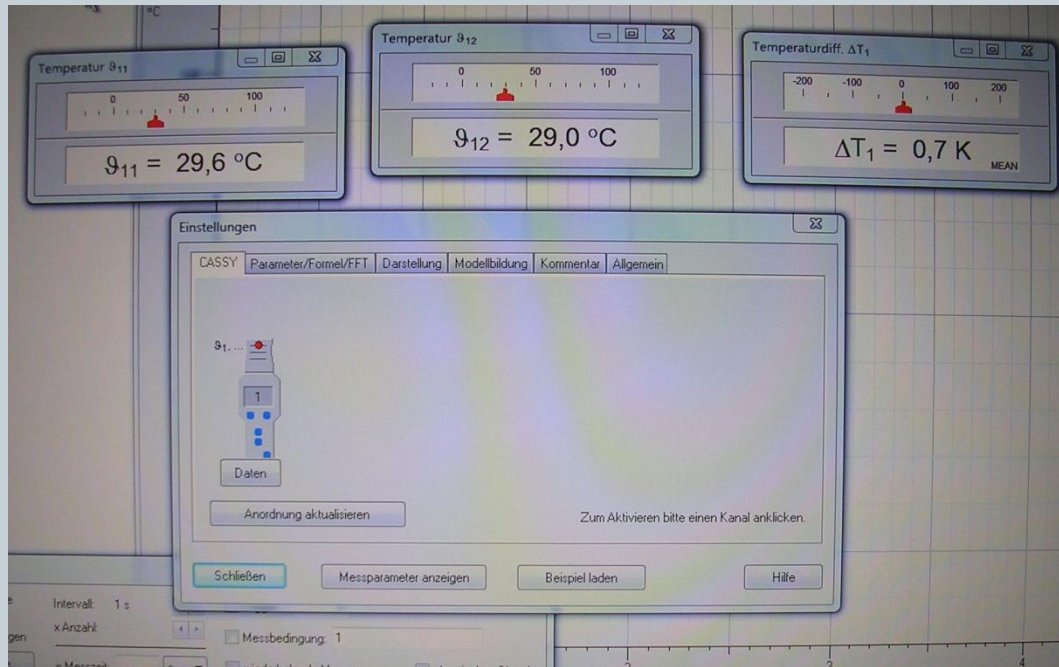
°C

Temperatur $\vartheta_{11}$

0 50 100

$\vartheta_{11}$ = 29,6 °C

Temperatur $\vartheta_{12}$

0 50 100

$\vartheta_{12}$ = 29,0 °C

Temperaturdiff. $\Delta T_1$

-200 -100 0 100 200

$\Delta T_1$ = 0,7 K MEAN

Einstellungen

CASSY | Parameter/Formel/FFT | Darstellung | Modellbildung | Kommentar | Allgemein

$\vartheta_1$, ...

1

Daten

Anordnung aktualisieren

Zum Aktivieren bitte einen Kanal anklicken.

Schließen

Messparameter anzeigen

Beispiel laden

Hilfe

Intervall: 1 s

x Anzahl:

gen

Messbedingung: 1

2

3

4